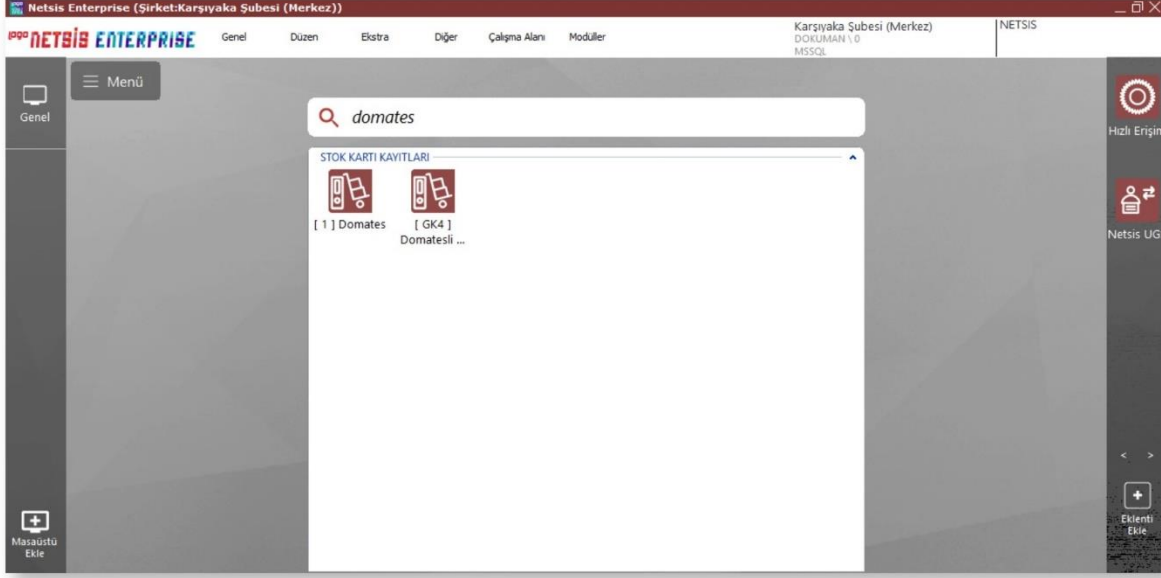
Netsis Enterprise (Şirket:Karşıyaka Şubesi (Merkez))

logo NETSIS ENTERPRISE Genel Düzen Ekstra Diğer Çalışma Alanı Modüller

Karşıyaka Şubesi (Merkez)
DOKUMAN \ 0
MSSQL

NETSIS

Genel

≡ Menü

domates

STOK KARTI KAYITLARI

[ 1 ] Domates

[ GK4 ] Domatesli ...

Hızlı Erişim

Netsis UG

Masaüstü Ekle

Eklenti Ekle